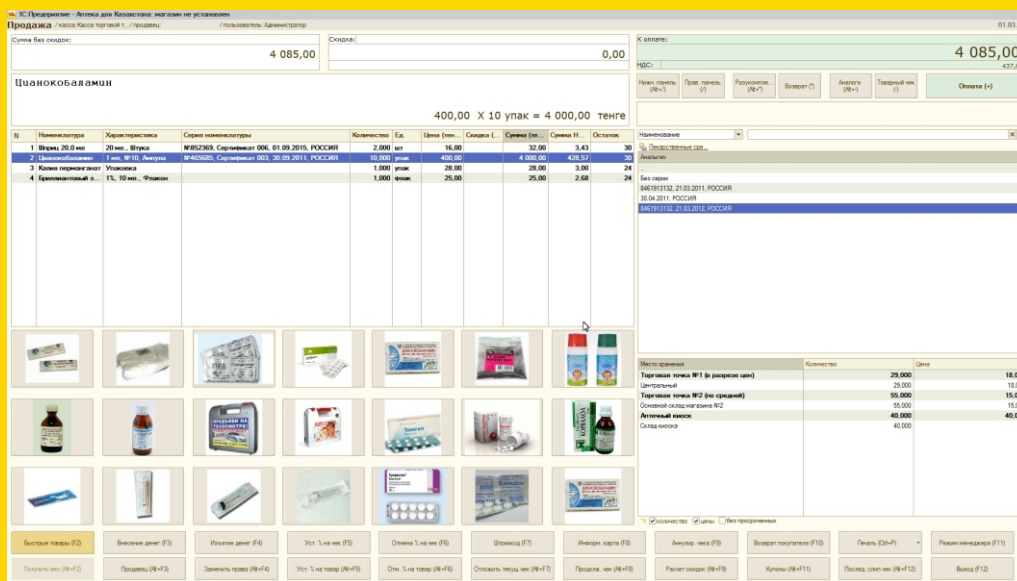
1С:Предприятие - Аптека для Казахстана: магазин не установлен

Продажа / касса: Касса торговой т... / продавец: / пользователь: Администратор 01.03.

Сумма без скидок: 4 085,00

Скидка: 0,00

К оплате: 4 085,00

НДС: 437,

Цианокобаламин

400,00 X 10 упак = 4 000,00 тенге

Нижн. панель (Alt+/) Прав. панель (/) Разукомплек. (Alt+*) Возврат (*) Аналоги (Alt+-) Товарный чек (-) Оплата (+)

| N | Номенклатура | Характеристика | Серия номенклатуры | Количество | Ед. | Цена (тен... | Скидка (... | Сумма (те... | Сумма Н... | Остаток |
|---|---|---|---|---|---|---|---|---|---|---|
| 1 | Шприц 20,0 мл | 20 мл., Штука | №852369, Сертификат 006, 01.09.2015, РОССИЯ | 2,000 | шт | 16,00 | | 32,00 | 3,43 | 30 |
| 2 | Цианокобаламин | 1 мл, №10, Ампула | №465685, Сертификат 003, 30.09.2011, РОССИЯ | 10,000 | упак | 400,00 | | 4 000,00 | 428,57 | 30 |
| 3 | Калия перманганат | Упаковка | | 1,000 | упак | 28,00 | | 28,00 | 3,00 | 24 |
| 4 | Бриллиантовый з... | 1%, 10 мл., Флакон | | 1,000 | флак | 25,00 | | 25,00 | 2,68 | 24 |

Наименование

Лекарственные сре...

Аналоги

Без серии

8461913132, 21.03.2011, РОССИЯ

30.04.2011, РОССИЯ

8461913132, 21.03.2012, РОССИЯ

| Место хранения | Количество | Цена |
|---|---|---|
| Торговая точка №1 (в разрезе цен) | 29,000 | 18,0 |
| Центральный | 29,000 | 18,0 |
| Торговая точка №2 (по средней) | 55,000 | 15,0 |
| Основной склад магазина №2 | 55,000 | 15,0 |
| Аптечный киоск | 40,000 | 40,0 |
| Склад киоска | 40,000 | |

количество цены без просроченных

Быстрые товары (F2) Внесение денег (F3) Изъятие денег (F4) Уст. % на чек (F5) Отмена % на чек (F6) Штрихкод (F7) Информ. карта (F8) Аннулир. чека (F9) Возврат покупателя (F10) Печать (Ctrl+P) Режим менеджера (F11)

Получить вес (Alt+F2) Продавец (Alt+F3) Заменить право (Alt+F4) Уст. % на товар (Alt+F5) Отм. % на товар (Alt+F6) Отложить текущ. чек (Alt+F7) Продолж. чек (Alt+F8) Расчет скидок (Alt+F9) Купоны (Alt+F11) Послед. слип чек (Alt+F12) Выход (F12)